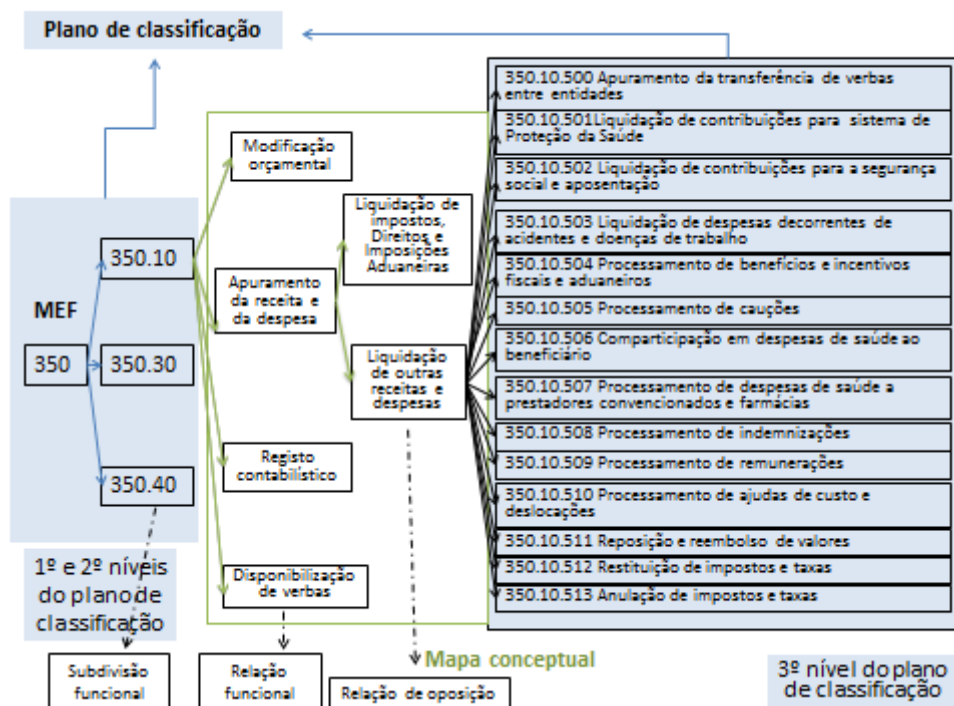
Plano de classificação

MEF

350

350.10

350.30

350.40

1º e 2º níveis do plano de classificação

Modificação orçamental

Apuramento da receita e da despesa

Registo contabilístico

Disponibilização de verbas

Liquidação de impostos, Direitos e Imposições Aduaneiras

Liquidação de outras receitas e despesas

350.10.500 Apuramento da transferência de verbas entre entidades

350.10.501Liquidação de contribuições para sistema de Proteção da Saúde

350.10.502 Liquidação de contribuições para a segurança social e aposentação

350.10.503 Liquidação de despesas decorrentes de acidentes e doenças de trabalho

350.10.504 Processamento de benefícios e incentivos fiscais e aduaneiros

350.10.505 Processamento de cauções

350.10.506 Comparticipação em despesas de saúde ao beneficiário

350.10.507 Processamento de despesas de saúde a prestadores convencionados e farmácias

350.10.508 Processamento de indemnizações

350.10.509 Processamento de remunerações

350.10.510 Processamento de ajudas de custo e deslocações

350.10.511 Reposição e reembolso de valores

350.10.512 Restituição de impostos e taxas

350.10.513 Anulação de impostos e taxas

Mapa conceptual

3º nível do plano de classificação

Subdivisão funcional

Relação funcional

Relação de oposição